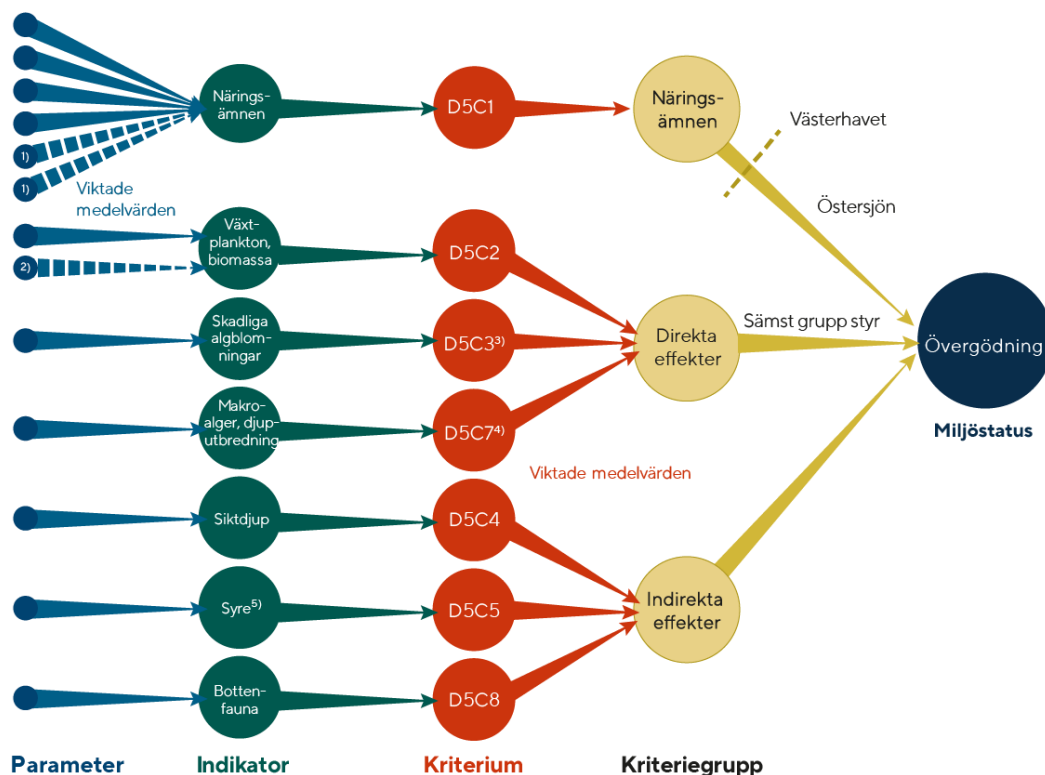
1)
1)
Viktade medelvärden
2)

Näringsämnen
Växtplankton, biomassa
Skadliga algblomningar
Makroalger, djuputbredning
Siktdjup
Syre$^{5)}$
Bottenfauna

D5C1
D5C2
D5C3$^{3)}$
D5C7$^{4)}$
D5C4
D5C5
D5C8

Viktade medelvärden

Näringsämnen
Västerhavet
Östersjön
Direkta effekter
Sämst grupp styr
Indirekta effekter

Övergödning
Miljöstatus

Parameter
Indikator
Kriterium
Kriteriegrupp